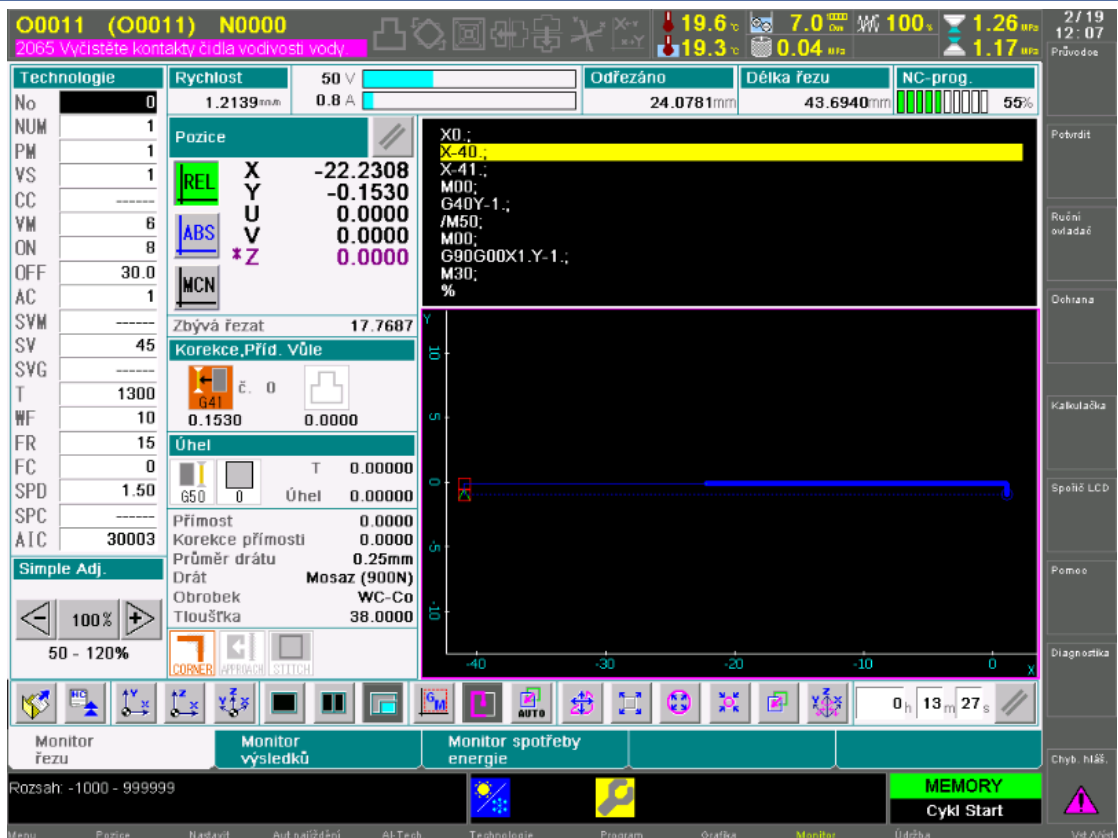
O0011 (O0011) N0000
2065 Vyčistěte kontakty čidla vodivosti vody

19.6 °C 7.0 100% 1.26 MPa
19.3 °C 0.04 MPa 1.17 MPa

2/19
12:07
Průvodce

Technologie
| No | 0 |
|---|---|
| NUM | 1 |
| PM | 1 |
| VS | 1 |
| CC | ------ |
| VM | 6 |
| ON | 8 |
| OFF | 30.0 |
| AC | 1 |
| SVM | ------ |
| SV | 45 |
| SVG | ------ |
| T | 1300 |
| WF | 10 |
| FR | 15 |
| FC | 0 |
| SPD | 1.50 |
| SPC | ------ |
| AIC | 30003 |

Simple Adj.
100%
50 - 120%

Rychlost
1.2139mm/m
50 V
0.8 A

Odřezáno
24.0781mm
Délka řezu
43.6940mm
NC-prog.
55%

Pozice
REL
ABS
MCN
X -22.2308
Y -0.1530
U 0.0000
V 0.0000
*Z 0.0000

Zbývá řezat 17.7687

Korekce,Příd. Vůle
G41 č. 0
0.1530 0.0000

Úhel
G50 0
T 0.00000
Úhel 0.00000

Přímost 0.0000
Korekce přímosti 0.0000
Průměr drátu 0.25mm
Drát Mosaz (900N)
Obrobek WC-Co
Tloušťka 38.0000

CORNER APPROACH STITCH

X0.;
X-40.;
X-41.;
M00;
G40Y-1.;
/M50;
M00;
G90G00X1.Y-1.;
M30;
%

Y
10
5
0
-5
-10
-40 -30 -20 -10 0 X

AUTO
0 h 13 m 27 s

Potvrdit
Ruční ovladač
Ochrana
Kalkulačka
Spořič LCD
Pomoc
Diagnostika
Chyb. hláš.

Monitor řezu
Monitor výsledků
Monitor spotřeby energie

Rozsah: -1000 - 999999

MEMORY
Cykl Start

Menu Pozice Nastavit Aut.najíždění AI-Tech Technologie Program Grafika Monitor Údržba Vst./Výst.